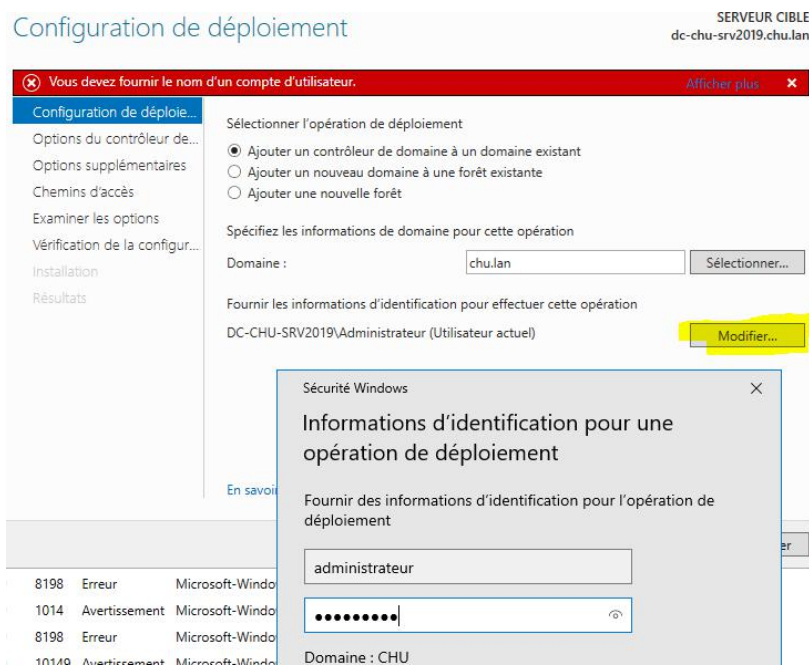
Configuration de déploiement

SERVEUR CIBLE
dc-chu-srv2019.chu.lan

Vous devez fournir le nom d'un compte d'utilisateur.

Afficher plus ×

Configuration de déploie...
Options du contrôleur de...
Options supplémentaires
Chemins d'accès
Examiner les options
Vérification de la configur...
Installation
Résultats

Sélectionner l'opération de déploiement

Ajouter un contrôleur de domaine à un domaine existant
Ajouter un nouveau domaine à une forêt existante
Ajouter une nouvelle forêt

Spécifiez les informations de domaine pour cette opération

Domaine : chu.lan Sélectionner...

Fournir les informations d'identification pour effectuer cette opération

DC-CHU-SRV2019\Administrateur (Utilisateur actuel) Modifier...

En savoi

er

Sécurité Windows ×

Informations d'identification pour une opération de déploiement

Fournir des informations d'identification pour l'opération de déploiement

administrateur

•••••••••

Domaine : CHU

8198 Erreur Microsoft-Windo
1014 Avertissement Microsoft-Windo
8198 Erreur Microsoft-Windo
10149 Avertissement Microsoft-Windo